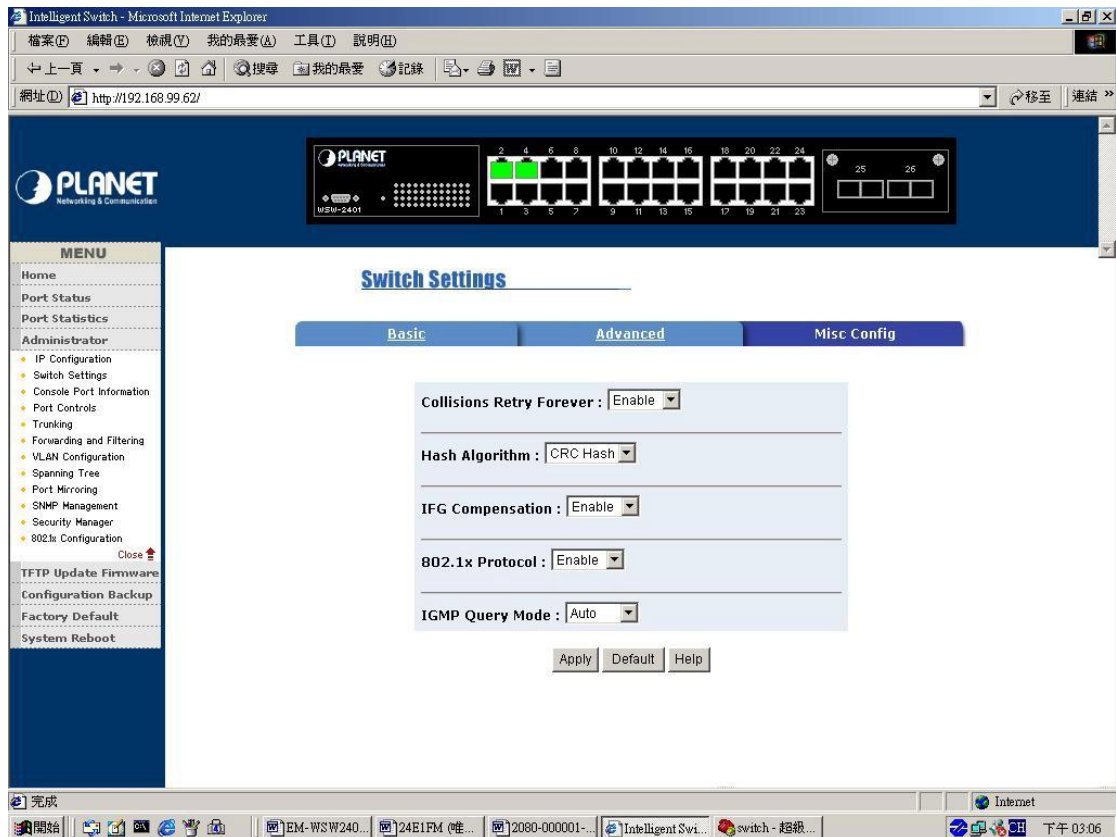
Intelligent Switch - Microsoft Internet Explorer

檔案(F) 編輯(E) 檢視(V) 我的最愛(A) 工具(T) 說明(H)

上一頁 搜尋 我的最愛 記錄

網址(D) http://192.168.99.62/ 移至 連結 »

PLANET Networking & Communication

PLANET WSW-2401

2 4 6 8 10 12 14 16 18 20 22 24 25 26
1 3 5 7 9 11 13 15 17 19 21 23

MENU
Home
Port Status
Port Statistics
Administrator
IP Configuration
Switch Settings
Console Port Information
Port Controls
Trunking
Forwarding and Filtering
VLAN Configuration
Spanning Tree
Port Mirroring
SNMP Management
Security Manager
802.1x Configuration
Close
TFTP Update Firmware
Configuration Backup
Factory Default
System Reboot

Switch Settings

Basic | Advanced | Misc Config

Collisions Retry Forever : Enable

Hash Algorithm : CRC Hash

IFG Compensation : Enable

802.1x Protocol : Enable

IGMP Query Mode : Auto

Apply Default Help

完成 Internet

開始 EM-WSW240... 24E1FM (唯... 2080-000001-... Intelligent Swi... switch - 超級... CH 下午 03:06